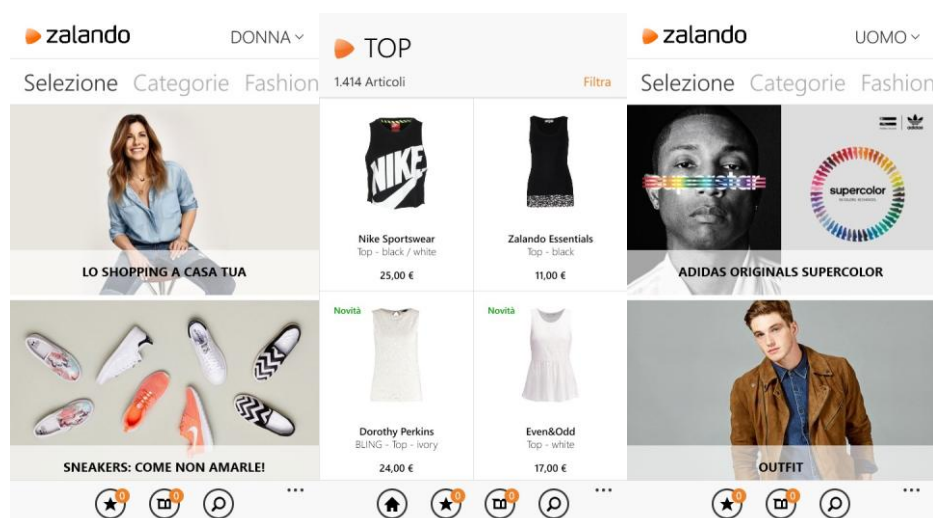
zalando DONNA

Selezione Categorie Fashion

LO SHOPPING A CASA TUA

SNEAKERS: COME NON AMARLE!

0 0

...

TOP

1.414 Articoli Filtra

NIKE

Nike Sportswear
Top - black / white
25,00 €

Zalando Essentials
Top - black
11,00 €

Novità

Dorothy Perkins
BLING - Top - ivory
24,00 €

Novità

Even&Odd
Top - white
17,00 €

0 0

...

zalando UOMO

Selezione Categorie Fashion

superstar

supercolor

ADIDAS ORIGINALS SUPERCOLOR

OUTFIT

0 0

...